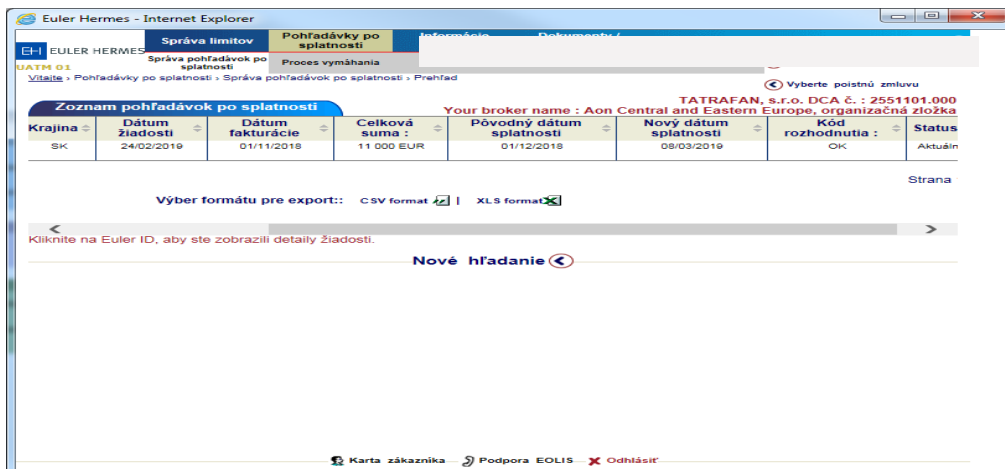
Euler Hermes - Internet Explorer

EULER HERMES

UATM 01

Správa limitov

Pohľadávky po splatnosti

Informácie

Dokumenty /

Správa pohľadávok po splatnosti

Proces vymáhania

Vitajte › Pohľadávky po splatnosti › Správa pohľadávok po splatnosti › Prehľad

Vyberte poistnú zmluvu

Zoznam pohľadávok po splatnosti

TATRAFAN, s.r.o. DCA č. : 2551101.000

Your broker name : Aon Central and Eastern Europe, organizačná zložka

| Krajina | Dátum žiadosti | Dátum fakturácie | Celková suma : | Pôvodný dátum splatnosti | Nový dátum splatnosti | Kód rozhodnutia : | Status |
|---|---|---|---|---|---|---|---|
| SK | 24/02/2019 | 01/11/2018 | 11 000 EUR | 01/12/2018 | 08/03/2019 | OK | Aktuáln |

Strana

Výber formátu pre export:: CSV format | XLS format

Kliknite na Euler ID, aby ste zobrazili detaily žiadosti.

Nové hľadanie

Karta zákazníka Podpora EOLIS Odhlásiť